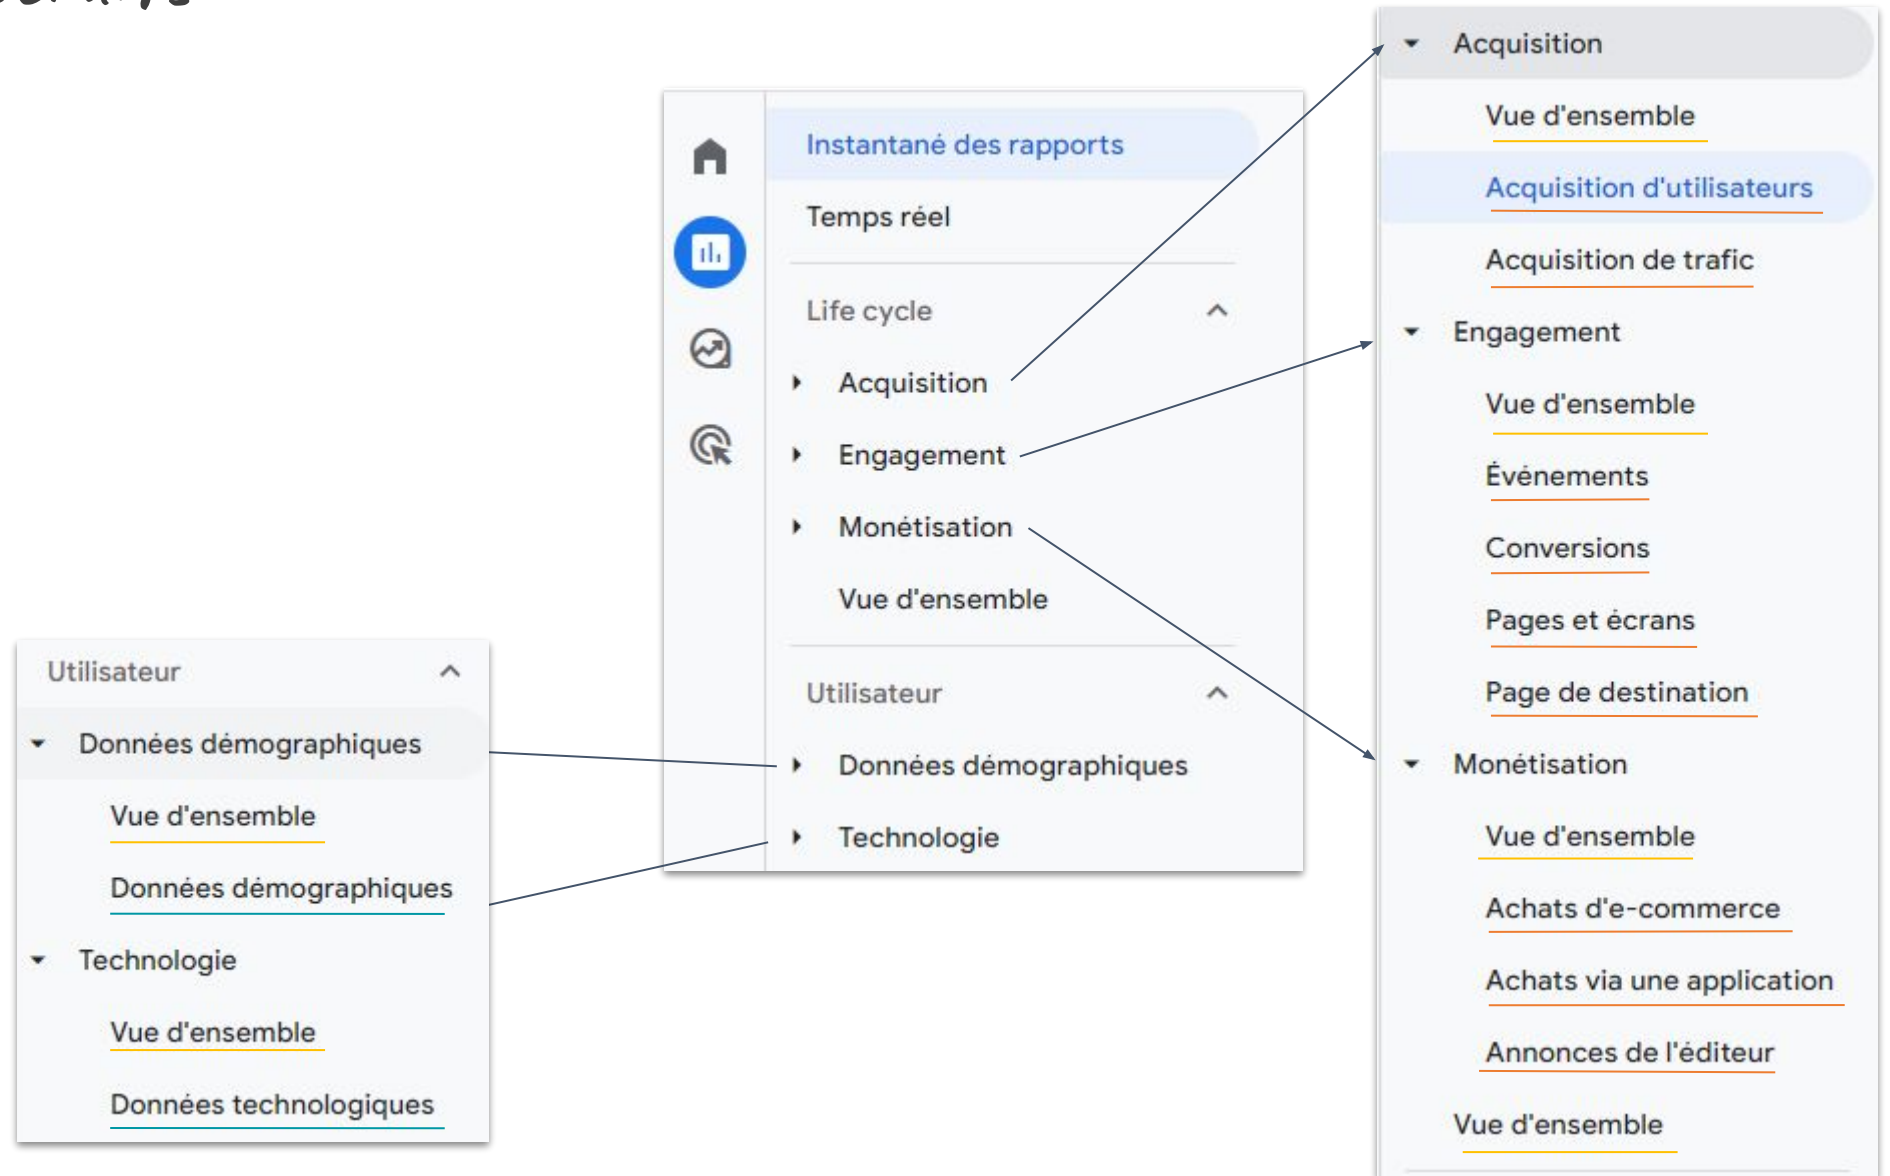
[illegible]

Instantané des rapports

Temps réel

Life cycle

Acquisition

Engagement

Monétisation

Vue d'ensemble

Utilisateur

Données démographiques

Technologie

Acquisition

Vue d'ensemble

Acquisition d'utilisateurs

Acquisition de trafic

Engagement

Vue d'ensemble

Événements

Conversions

Pages et écrans

Page de destination

Monétisation

Vue d'ensemble

Achats d'e-commerce

Achats via une application

Annonces de l'éditeur

Vue d'ensemble

Utilisateur

Données démographiques

Vue d'ensemble

Données démographiques

Technologie

Vue d'ensemble

Données technologiques